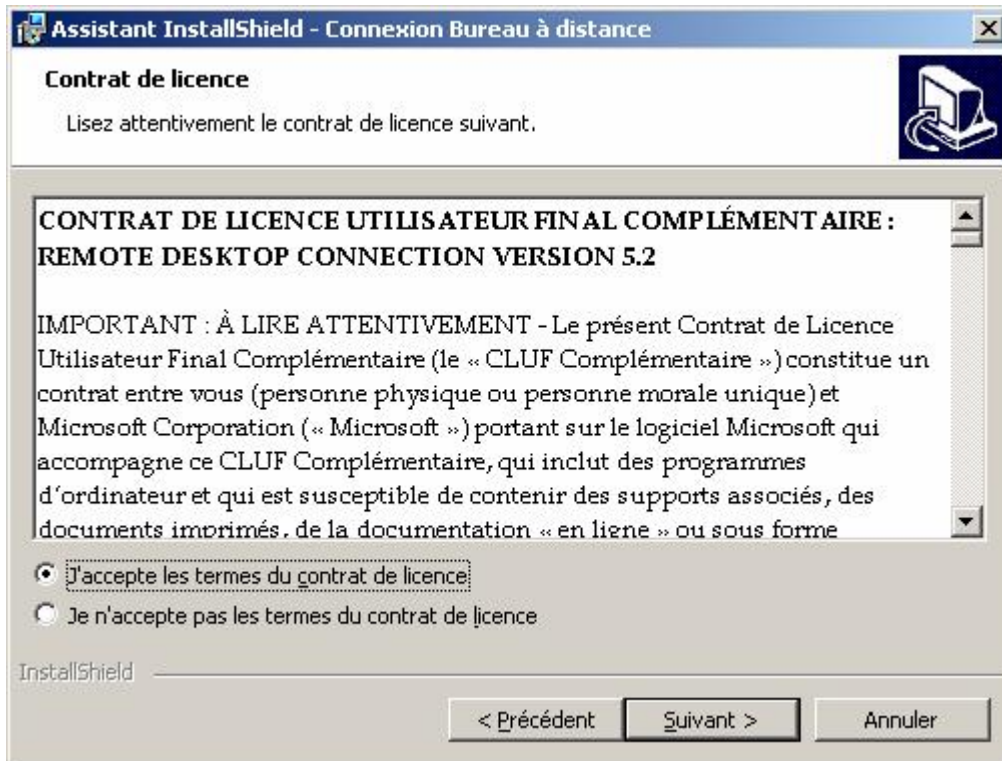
Assistant InstallShield - Connexion Bureau à distance

Contrat de licence

Lisez attentivement le contrat de licence suivant.

CONTRAT DE LICENCE UTILISATEUR FINAL COMPLÉMENTAIRE : REMOTE DESKTOP CONNECTION VERSION 5.2

IMPORTANT : À LIRE ATTENTIVEMENT - Le présent Contrat de Licence Utilisateur Final Complémentaire (le « CLUF Complémentaire ») constitue un contrat entre vous (personne physique ou personne morale unique) et Microsoft Corporation (« Microsoft ») portant sur le logiciel Microsoft qui accompagne ce CLUF Complémentaire, qui inclut des programmes d'ordinateur et qui est susceptible de contenir des supports associés, des documents imprimés, de la documentation « en ligne » ou sous forme

J'accepte les termes du contrat de licence

Je n'accepte pas les termes du contrat de licence

InstallShield

< Précédent

Suivant >

Annuler